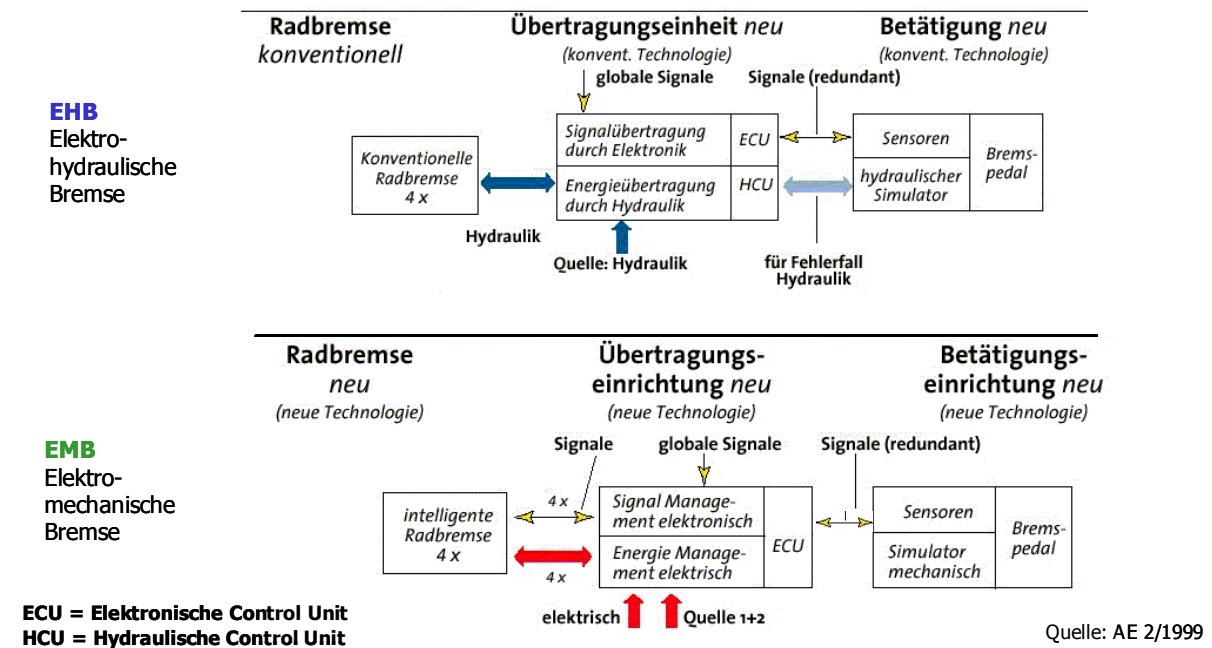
Radbremse konventionell

Übertragungseinheit neu (konvent. Technologie)

Betätigung neu (konvent. Technologie)

EHB
Elektro-hydraulische Bremse

globale Signale

Signale (redundant)

Konventionelle Radbremse 4 x

Signalübertragung durch Elektronik

ECU

Energieübertragung durch Hydraulik

HCU

Sensoren

hydraulischer Simulator

Bremspedal

Hydraulik

Quelle: Hydraulik

für Fehlerfall Hydraulik

Radbremse neu (neue Technologie)

Übertragungseinrichtung neu (neue Technologie)

Betätigungseinrichtung neu (neue Technologie)

EMB
Elektro-mechanische Bremse

Signale

globale Signale

Signale (redundant)

4 x

intelligente Radbremse 4 x

Signal Management elektronisch

Energie Management elektrisch

ECU

4 x

Sensoren

Simulator mechanisch

Bremspedal

elektrisch

Quelle 1+2

ECU = Elektronische Control Unit
HCU = Hydraulische Control Unit

Quelle: AE 2/1999